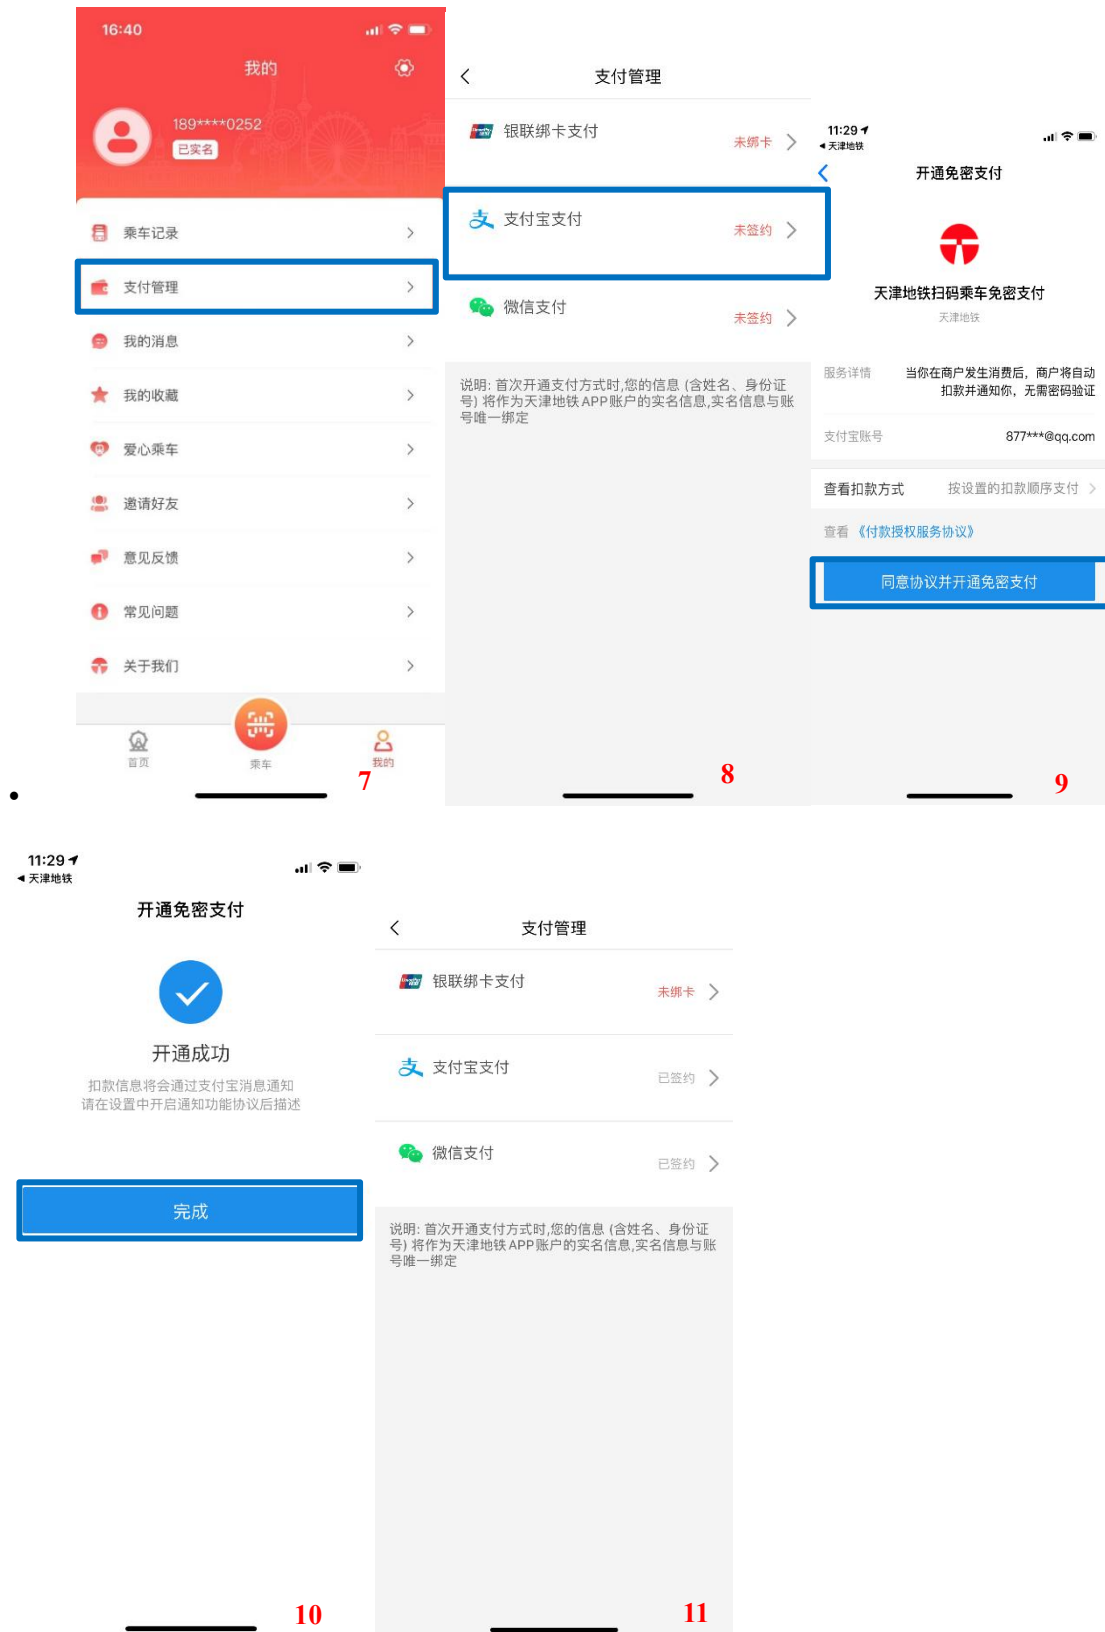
16:40

我的

189****0252
已实名

乘车记录
支付管理
我的消息
我的收藏
爱心乘车
邀请好友
意见反馈
常见问题
关于我们

首页
乘车
我的

7

支付管理

银联绑卡支付 未绑卡
支付宝支付 未签约
微信支付 未签约

说明: 首次开通支付方式时,您的信息 (含姓名、身份证号) 将作为天津地铁APP账户的实名信息,实名信息与账号唯一绑定

8

11:29
◂ 天津地铁

开通免密支付

天津地铁扫码乘车免密支付
天津地铁

服务详情 当你在商户发生消费后，商户将自动扣款并通知你，无需密码验证

支付宝账号 877***@qq.com

查看扣款方式 按设置的扣款顺序支付

查看《付款授权服务协议》

同意协议并开通免密支付

9

11:29
◂ 天津地铁

开通免密支付

开通成功

扣款信息将会通过支付宝消息通知
请在设置中开启通知功能协议后描述

完成

10

支付管理

银联绑卡支付 未绑卡
支付宝支付 已签约
微信支付 已签约

说明: 首次开通支付方式时,您的信息 (含姓名、身份证号) 将作为天津地铁APP账户的实名信息,实名信息与账号唯一绑定

11